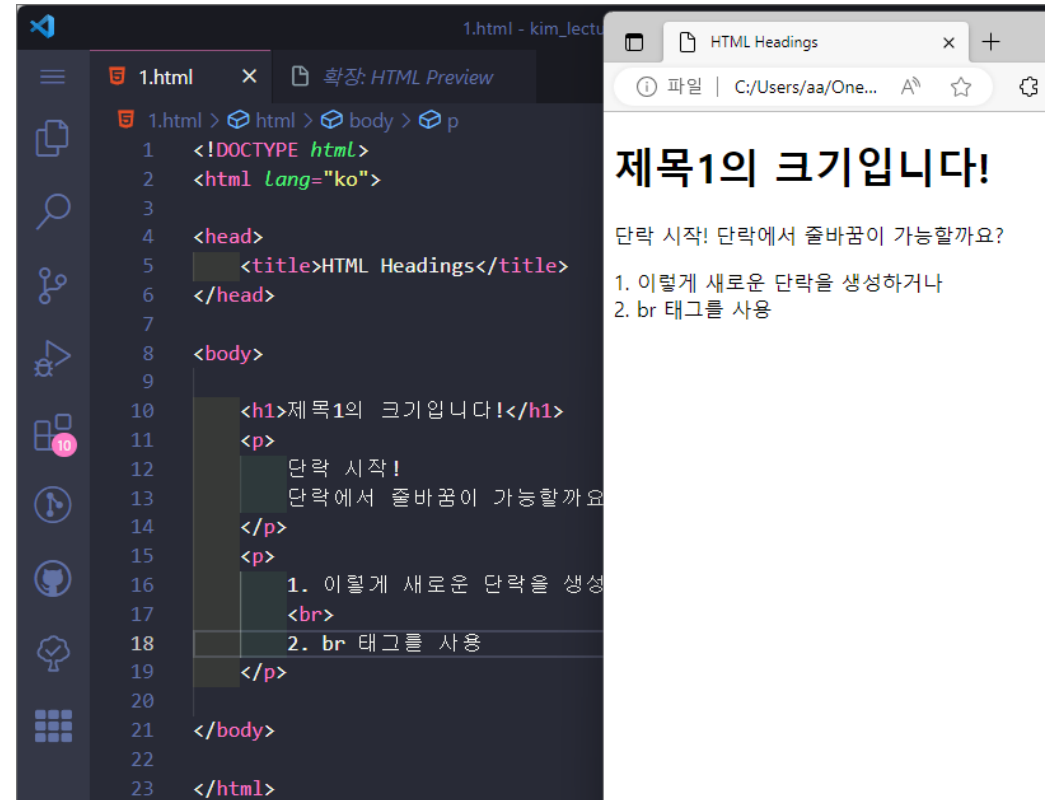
1.html - kim_lectu

1.html ×

확장: HTML Preview

1.html > html > body > p

10

1 <!DOCTYPE html>
2 <html lang="ko">
3
4 <head>
5 <title>HTML Headings</title>
6 </head>
7
8 <body>
9
10 <h1>제목1의 크기입니다!</h1>
11 <p>
12 단락 시작!
13 단락에서 줄바꿈이 가능할까요
14 </p>
15 <p>
16 1. 이렇게 새로운 단락을 생성
17 <br>
18 2. br 태그를 사용
19 </p>
20
21 </body>
22
23 </html>

HTML Headings ×

+

파일 | C:/Users/aa/One...

제목1의 크기입니다!

단락 시작! 단락에서 줄바꿈이 가능할까요?

1. 이렇게 새로운 단락을 생성하거나
2. br 태그를 사용